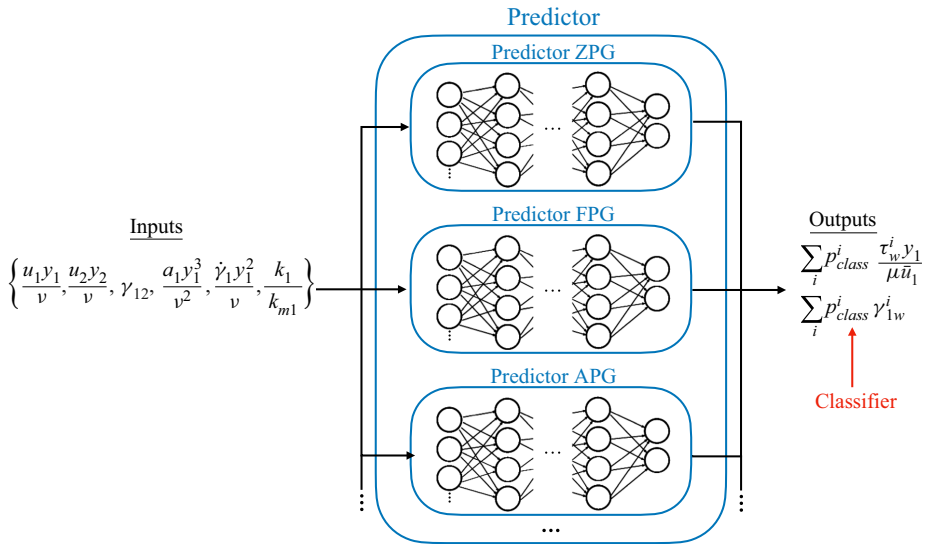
Predictor

Predictor ZPG

Predictor FPG

Predictor APG

Inputs

$\left\{\frac{u_1 y_1}{\nu}, \frac{u_2 y_2}{\nu}, \gamma_{12}, \frac{a_1 y_1^3}{\nu^2}, \frac{\dot{\gamma}_1 y_1^2}{\nu}, \frac{k_1}{k_{m1}}\right\}$

Outputs

$\sum_i p_{class}^i \frac{\tau_w^i y_1}{\mu \bar{u}_1}$

$\sum_i p_{class}^i \gamma_{1w}^i$

Classifier